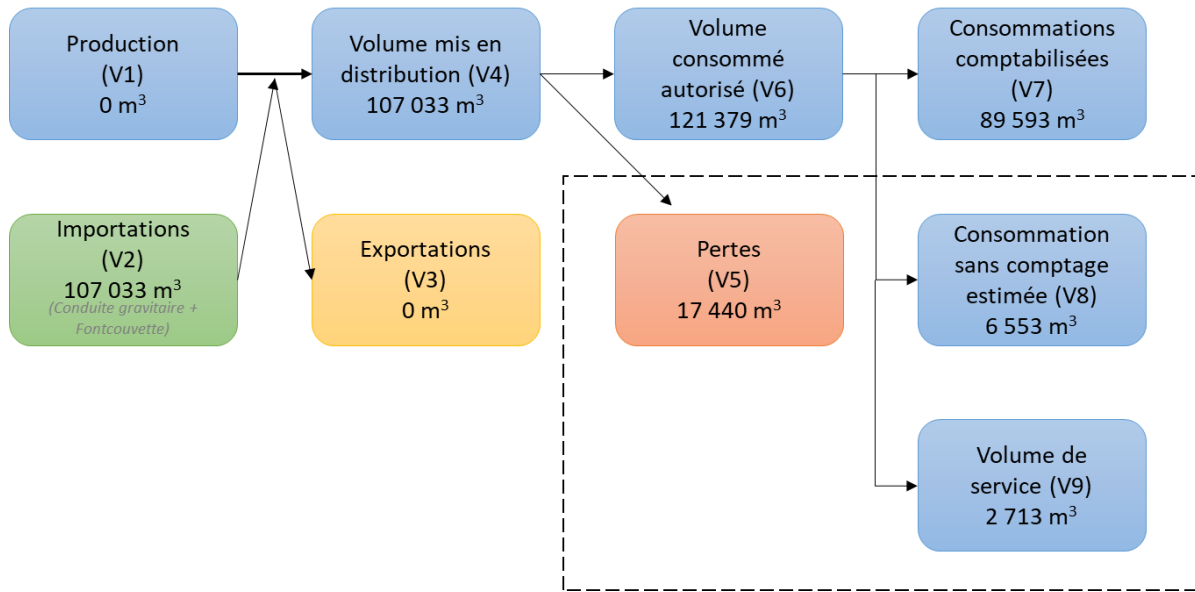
Production
(V1)
0 m$^3$

Volume mis en distribution (V4)
107 033 m$^3$

Volume consommé autorisé (V6)
121 379 m$^3$

Consommations comptabilisées
(V7)
89 593 m$^3$

Importations
(V2)
107 033 m$^3$
(Conduite gravitaire + Fontcouvette)

Exportations
(V3)
0 m$^3$

Pertes
(V5)
17 440 m$^3$

Consommation sans comptage estimée (V8)
6 553 m$^3$

Volume de service (V9)
2 713 m$^3$